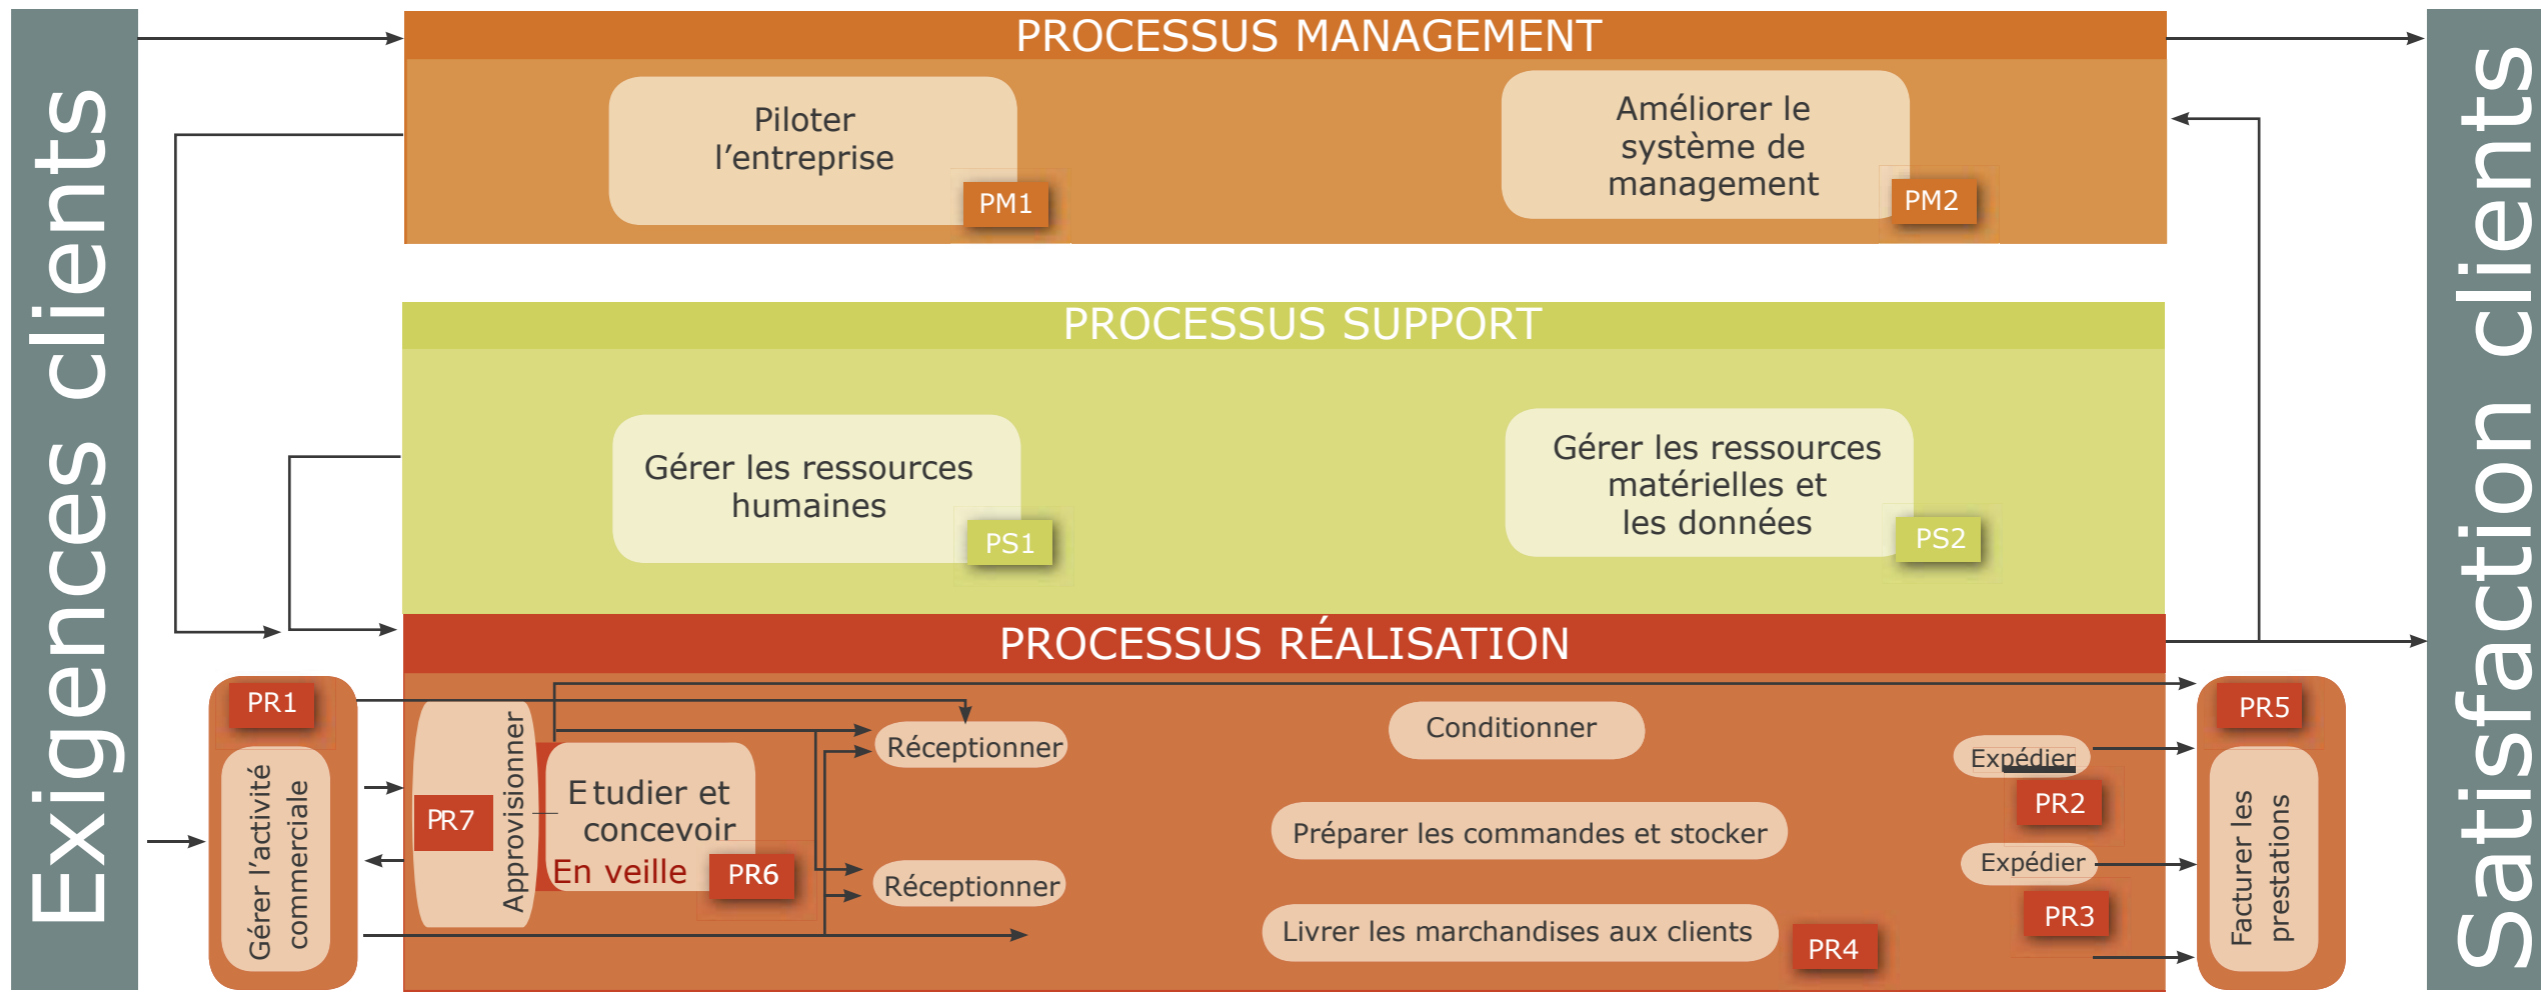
Exigences clients

PROCESSUS MANAGEMENT

Piloter l'entreprise
PM1

Améliorer le système de management
PM2

PROCESSUS SUPPORT

Gérer les ressources humaines
PS1

Gérer les ressources matérielles et les données
PS2

PROCESSUS RÉALISATION

PR1
Gérer l'activité commerciale

PR7
Approvisionner

Etudier et concevoir
En veille
PR6

Réceptionner

Réceptionner

Conditionner

Préparer les commandes et stocker

Livrer les marchandises aux clients
PR4

Expédier
PR2

Expédier
PR3

PR5
Facturer les prestations

Satisfaction clients